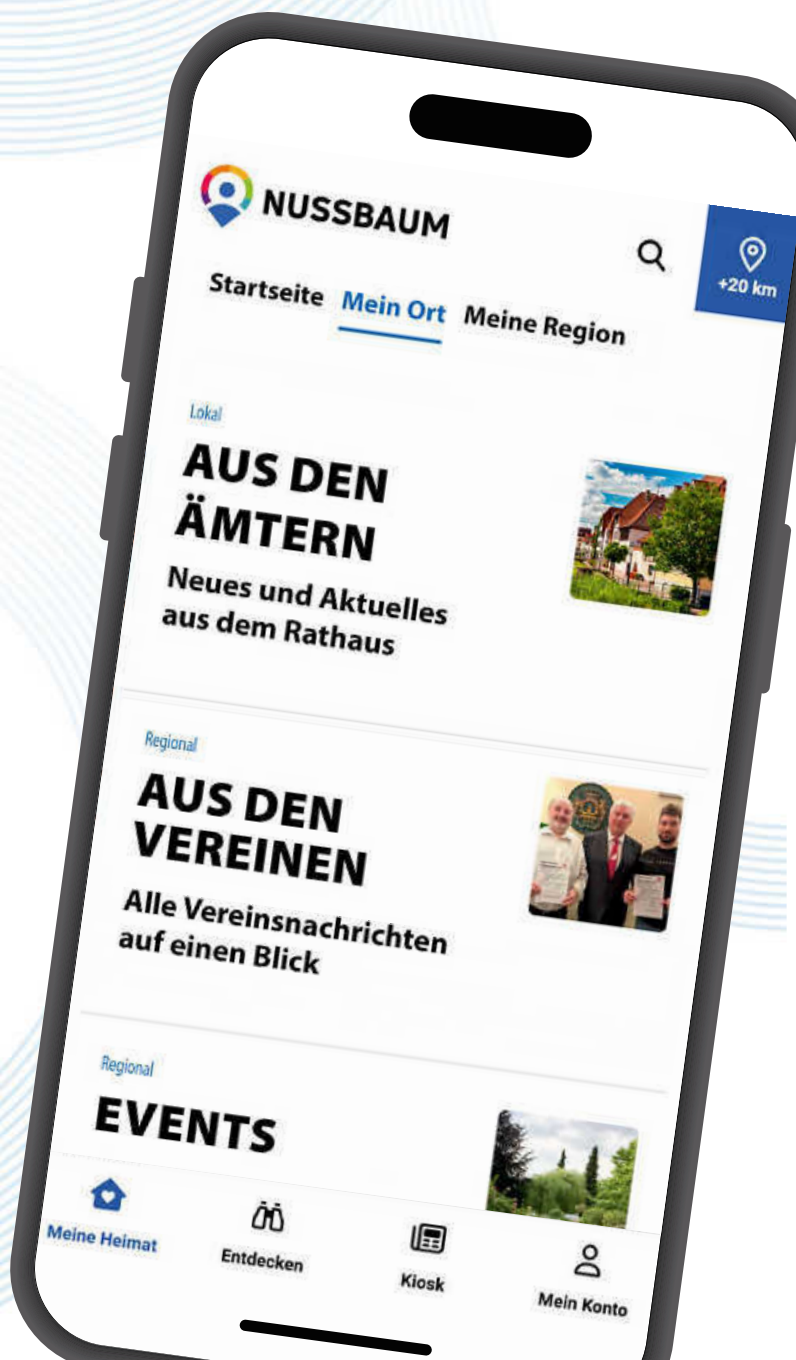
NUSSBAUM

+20 km

Startseite Mein Ort Meine Region

Lokal

AUS DEN ÄMTERN

Neues und Aktuelles aus dem Rathaus

Regional

AUS DEN VEREINEN

Alle Vereinsnachrichten auf einen Blick

Regional

EVENTS

Meine Heimat Entdecken Kiosk Mein Konto